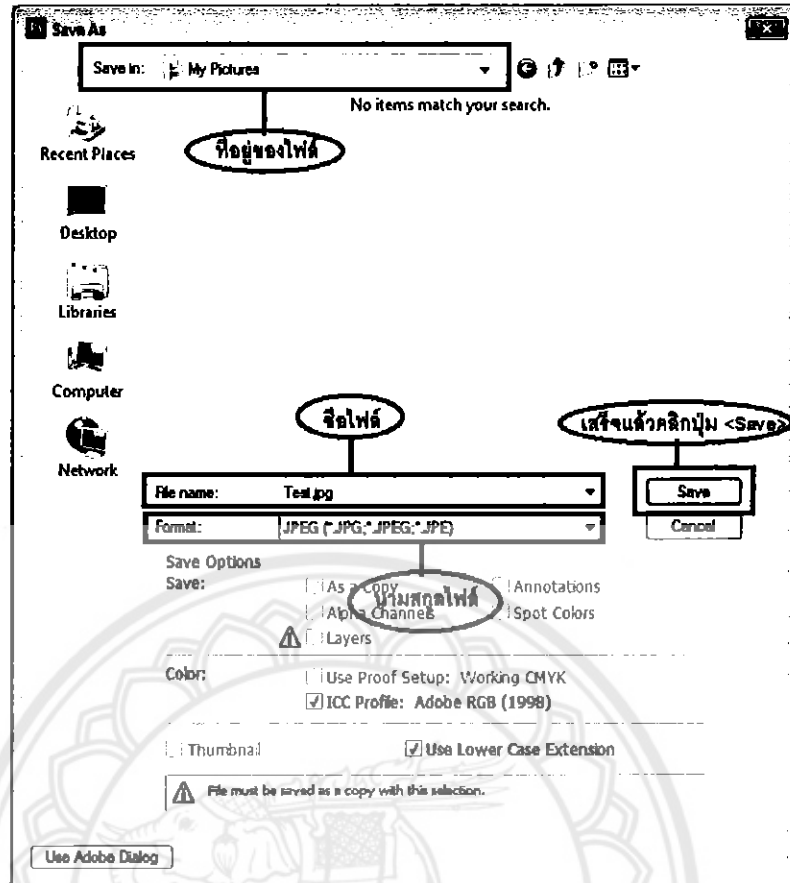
Save As

Save in: My Pictures

No items match your search.

ที่อยู่ของไฟล์

Recent Places

Desktop

Libraries

Computer

Network

ชื่อไฟล์

เสร็จแล้วคลิกปุ่ม <Save>

File name: Test.jpg

Save

Format: JPEG (*.JPG;*.JPEG;*.JPE)

Cancel

นามสกุลไฟล์

Save Options

Save: As a Copy Annotations

Alpha Channels Spot Colors

Layers

Color: Use Proof Setup: Working CMYK

ICC Profile: Adobe RGB (1998)

Thumbnail Use Lower Case Extension

File must be saved as a copy with this selection.

Use Adobe Dialog